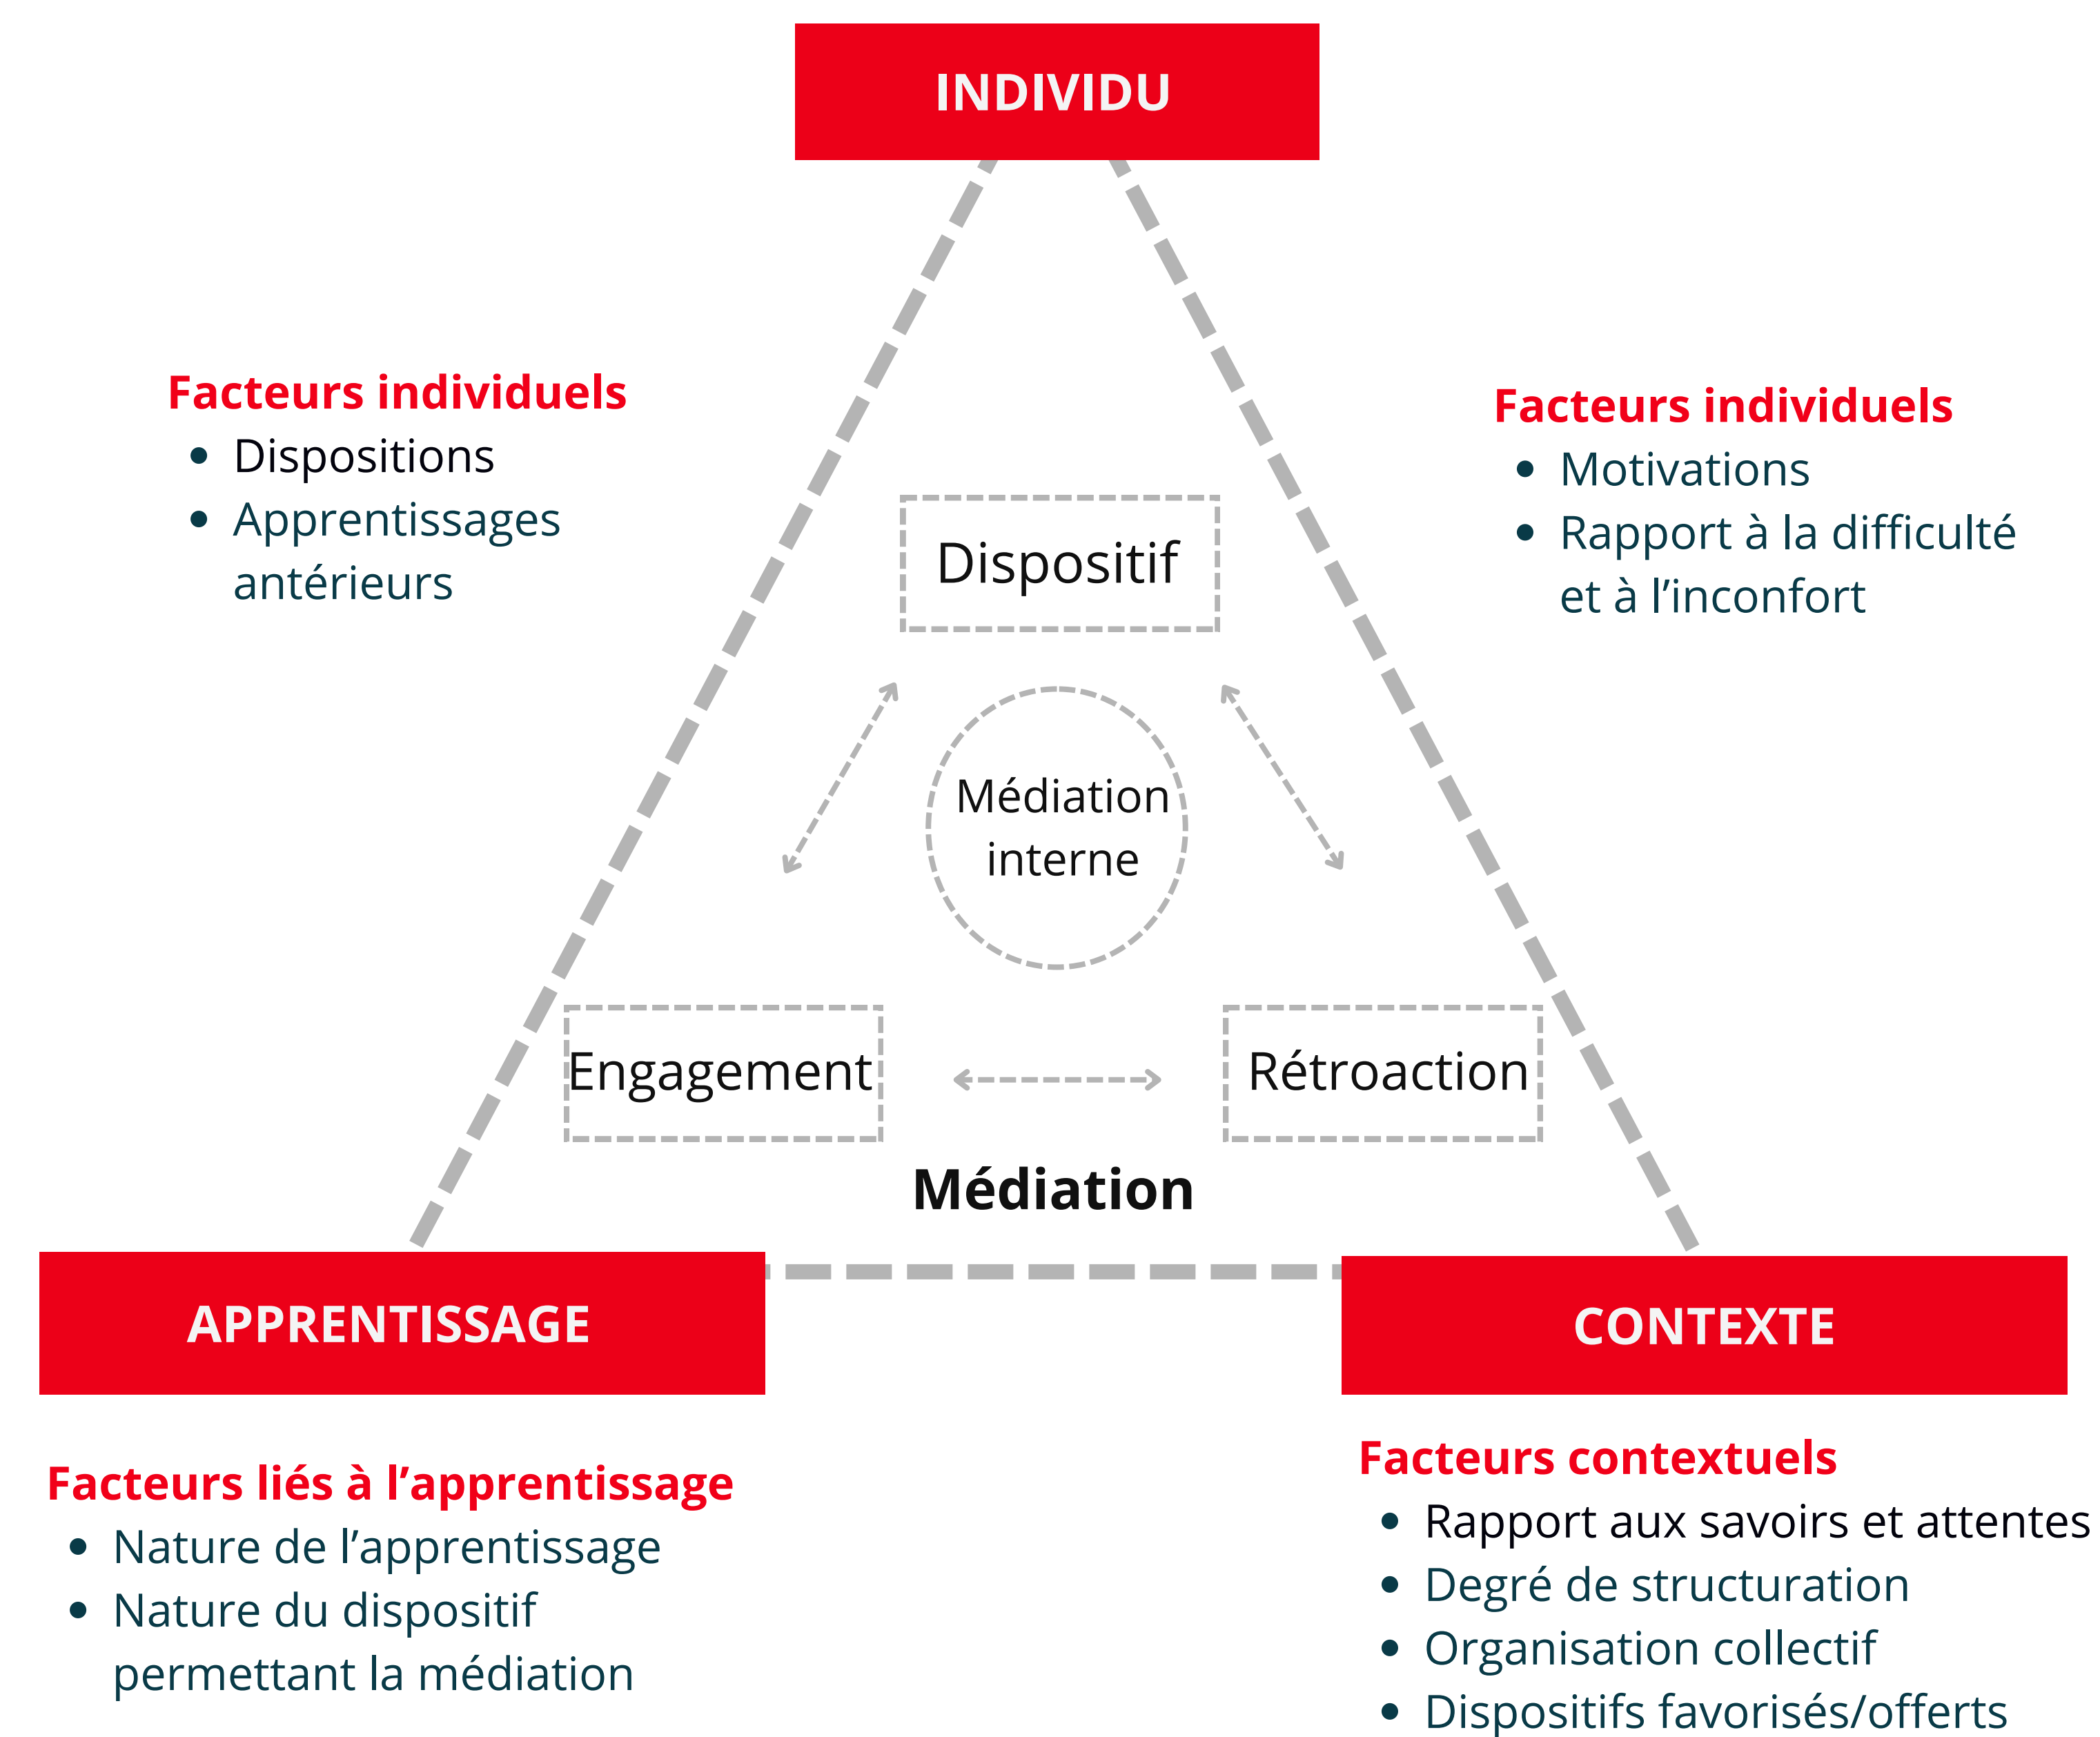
INDIVIDU

Facteurs individuels
- Dispositions
- Apprentissages antérieurs

Facteurs individuels
- Motivations
- Rapport à la difficulté et à l'inconfort

Dispositif

Médiation interne

Engagement

Rétroaction

Médiation

APPRENTISSAGE

CONTEXTE

Facteurs liés à l'apprentissage
- Nature de l'apprentissage
- Nature du dispositif permettant la médiation

Facteurs contextuels
- Rapport aux savoirs et attentes
- Degré de structuration
- Organisation collectif
- Dispositifs favorisés/offerts